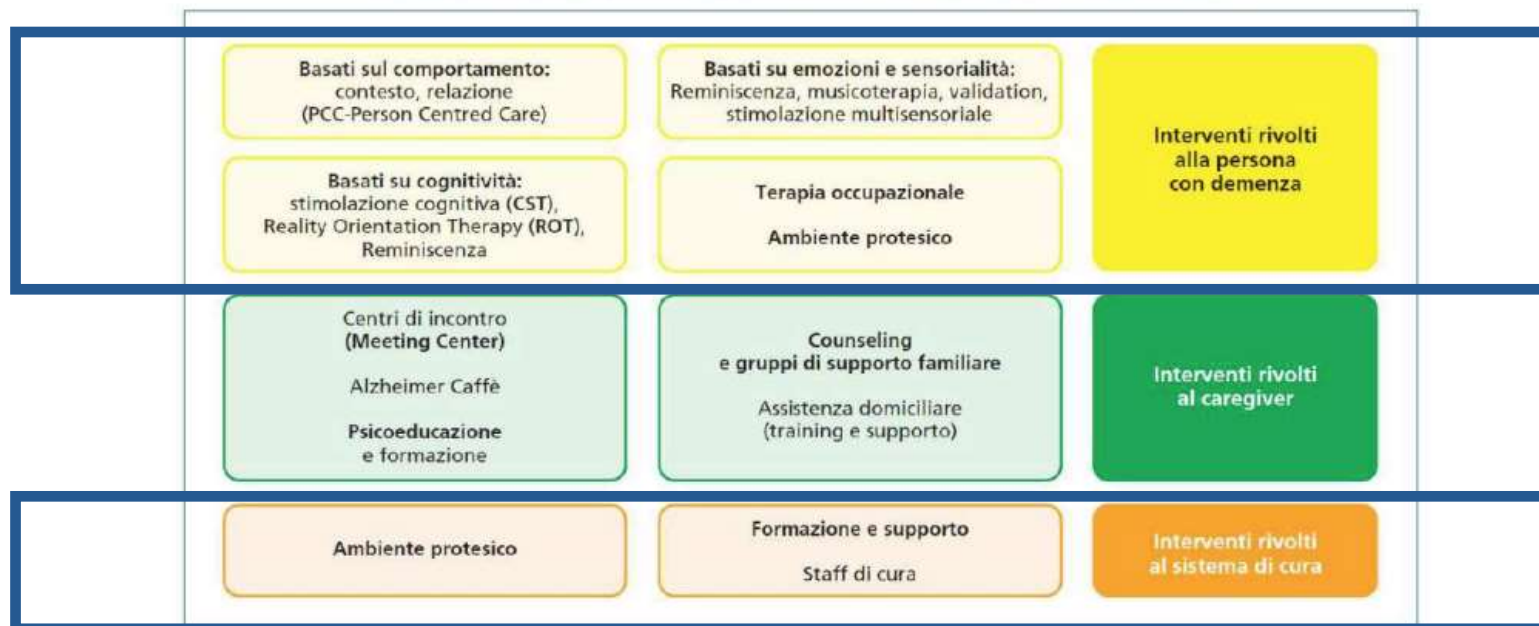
Basati sul comportamento:
contesto, relazione
(PCC-Person Centred Care)

Basati su emozioni e sensorialità:
Reminiscenza, musicoterapia, validation, stimolazione multisensoriale

Interventi rivolti alla persona con demenza

Basati su cognitività:
stimolazione cognitiva (CST), Reality Orientation Therapy (ROT), Reminiscenza

Terapia occupazionale

Ambiente protesico

Centri di incontro
(Meeting Center)

Alzheimer Caffè

Psicoeducazione e formazione

Counseling e gruppi di supporto familiare

Assistenza domiciliare
(training e supporto)

Interventi rivolti al caregiver

Ambiente protesico

Formazione e supporto

Staff di cura

Interventi rivolti al sistema di cura